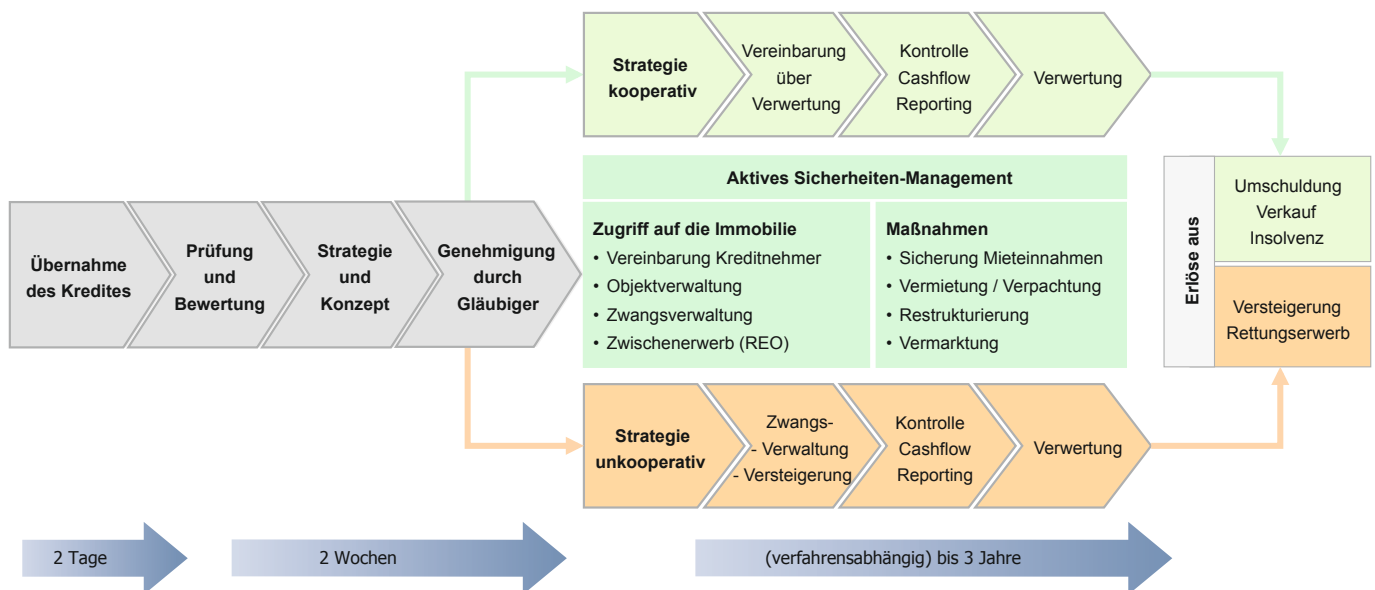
Strategie kooperativ

Vereinbarung über Verwertung

Kontrolle Cashflow Reporting

Verwertung

Aktives Sicherheiten-Management

Zugriff auf die Immobilie
• Vereinbarung Kreditnehmer
• Objektverwaltung
• Zwangsverwaltung
• Zwischenerwerb (REO)

Maßnahmen
• Sicherung Mieteinnahmen
• Vermietung / Verpachtung
• Restrukturierung
• Vermarktung

Übernahme des Kredites

Prüfung und Bewertung

Strategie und Konzept

Genehmigung durch Gläubiger

Erlöse aus

Umschuldung Verkauf Insolvenz

Versteigerung Rettungserwerb

Strategie unkooperativ

Zwangs- - Verwaltung - Versteigerung

Kontrolle Cashflow Reporting

Verwertung

2 Tage

2 Wochen

(verfahrensabhängig) bis 3 Jahre